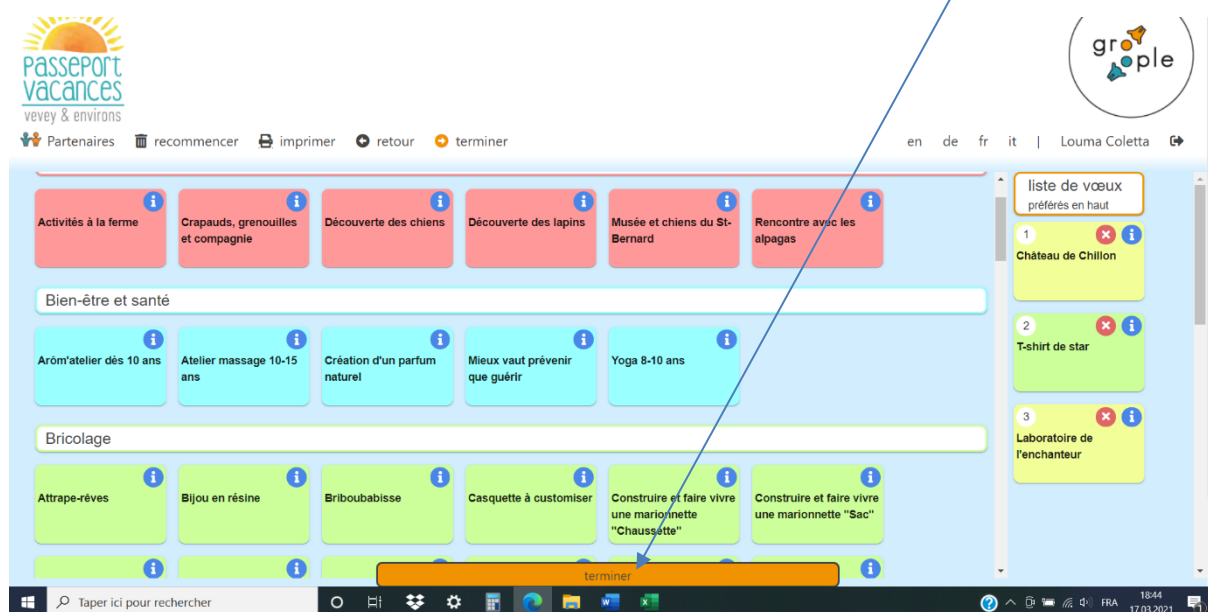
passeport vacances
vevey & environs

gro ple

Partenaires recommencer imprimer retour terminer

en de fr it | Louma Coletta

Activités à la ferme
Crapauds, grenouilles et compagnie
Découverte des chiens
Découverte des lapins
Musée et chiens du St-Bernard
Rencontre avec les alpagas

Bien-être et santé

Arôm'atelier dès 10 ans
Atelier massage 10-15 ans
Création d'un parfum naturel
Mieux vaut prévenir que guérir
Yoga 8-10 ans

Bricolage

Attrape-rêves
Bijou en résine
Briboubabisse
Casquette à customiser
Construire et faire vivre une marionnette "Chaussette"
Construire et faire vivre une marionnette "Sac"

liste de vœux
préférés en haut

1
Château de Chillon

2
T-shirt de star

3
Laboratoire de l'enchanteur

terminer

Taper ici pour rechercher

FRA 18:44 17.03.2021